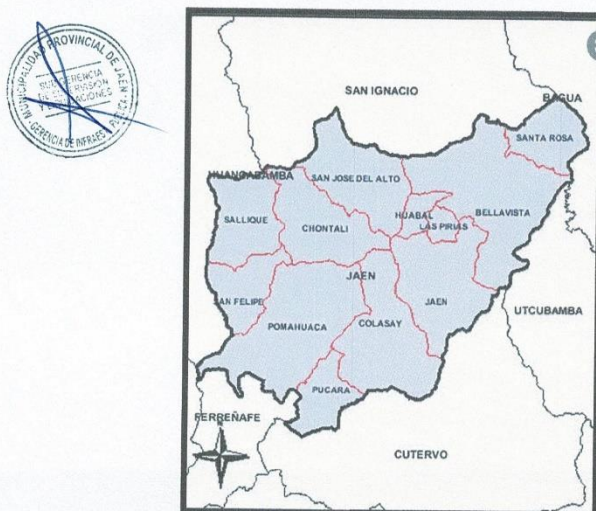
MUNICIPALIDAD PROVINCIAL DE JAEN
SUBGERENCIA DE SUPERVISION DE LIQUIDACIONES
GERENCIA DE INFRAES

SAN IGNACIO
BAGUA
SANTA ROSA
HUANCABAMBA
SAN JOSE DEL ALTO
SALLIQUE
CHONTALI
HUABAL
BELLAVISTA
LAS PIRIAS
JAEN
SAN FELIPE
JAEN
UTCUBAMBA
POMAHUACA
COLASAY
PUCARA
FERREÑAFE
CUTERVO